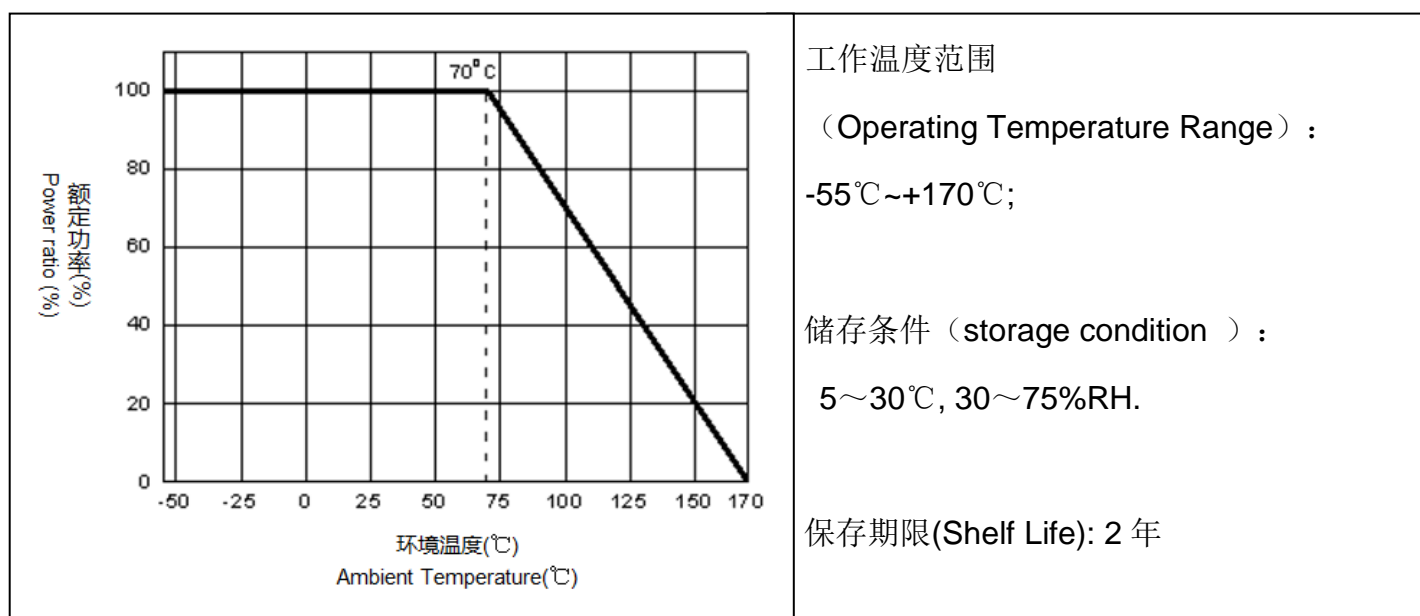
| | |
|---|---|
| 70°C<br>100<br>80<br>60<br>40<br>20<br>0<br>额定功率(%)<br>Power ratio (%)<br>-50 -25 0 25 50 75 100 125 150 170<br>环境温度(℃)<br>Ambient Temperature(℃) | 工作温度范围<br>（Operating Temperature Range）：<br>-55℃~+170℃;<br><br>储存条件（storage condition ）：<br>5～30℃, 30～75%RH.<br><br>保存期限(Shelf Life): 2 年 |